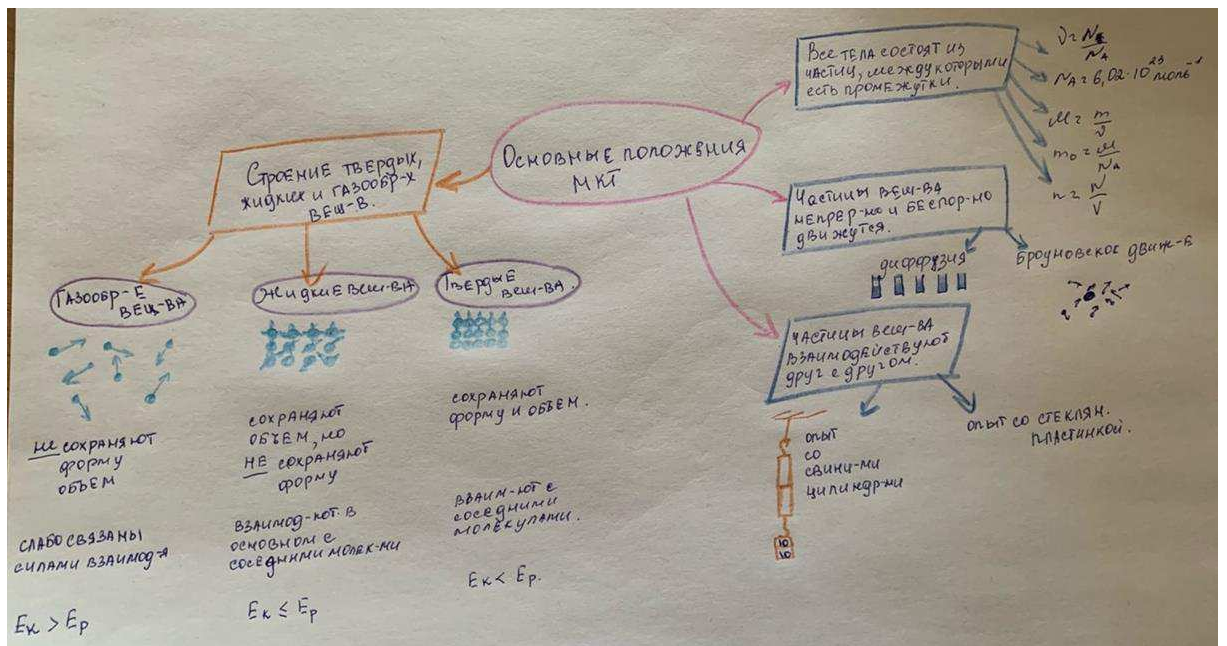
Основные положения МКТ

Строение твердых, жидких и газообр-х вещ-в.

Газообр-е вещ-ва

не сохраняют форму объем

слабо связаны силами взаимод-я

$E_к > E_р$

Жидкие вещ-ва

сохраняют объем, но НЕ сохраняют форму

взаимод-ют в основном с соседними молек-ми

$E_к \leq E_р$

Твердые вещ-ва.

сохраняют форму и объем.

взаим-ют с соседними молекулами.

$E_к < E_р$.

Все тела состоят из частиц, между которыми есть промежутки.

$\nu = \frac{N}{N_A}$

$N_A = 6,02 \cdot 10^{23}$ моль$^{-1}$

$M = \frac{m}{\nu}$

$m_0 = \frac{M}{N_A}$

$n = \frac{N}{V}$

Частицы вещ-ва непрер-но и беспор-но движутся.

диффузия

Броуновское движ-е

Частицы вещ-ва взаимодействуют друг с другом.

опыт со свинц-ми цилиндр-ми

10

опыт со стеклян. пластинкой.